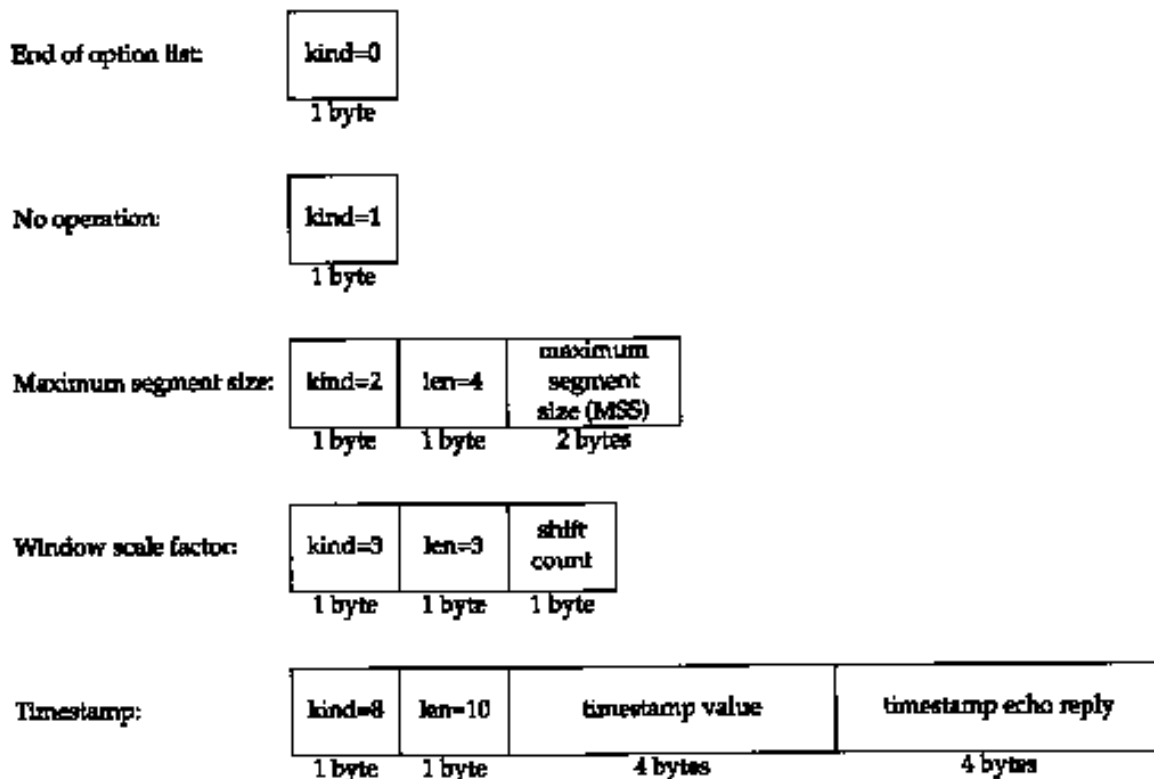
End of option list:

| kind=0 |
|---|
| 1 byte |

No operation:

| kind=1 |
|---|
| 1 byte |

Maximum segment size:

| kind=2 | len=4 | maximum segment size (MSS) |
|---|---|---|
| 1 byte | 1 byte | 2 bytes |

Window scale factor:

| kind=3 | len=3 | shift count |
|---|---|---|
| 1 byte | 1 byte | 1 byte |

Timestamp:

| kind=8 | len=10 | timestamp value | timestamp echo reply |
|---|---|---|---|
| 1 byte | 1 byte | 4 bytes | 4 bytes |